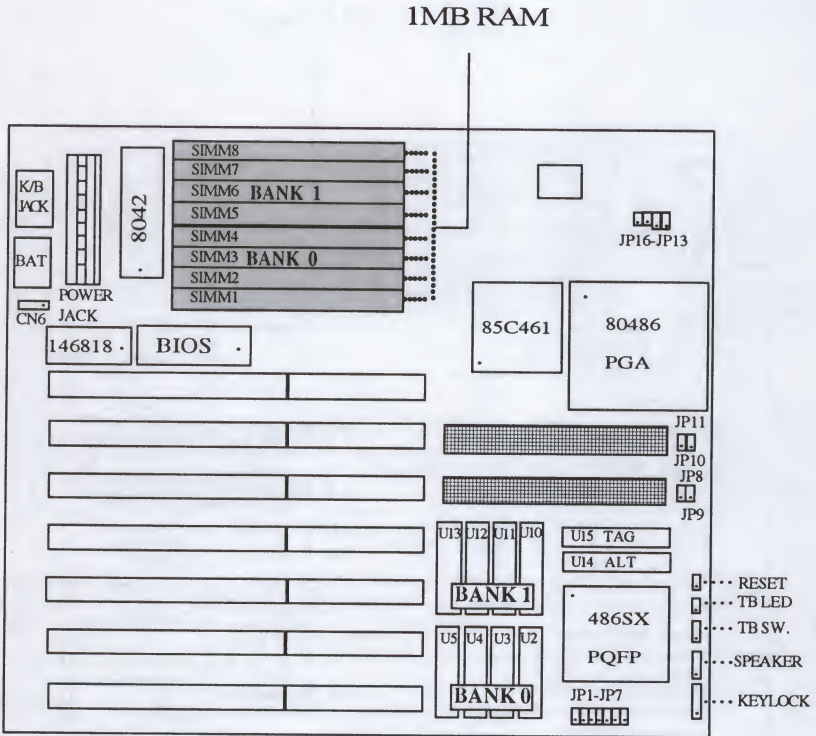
1MB RAM

K/B JACK

BAT

CN6

POWER JACK

8042

SIMM8
SIMM7
SIMM6 BANK 1
SIMM5
SIMM4
SIMM3 BANK 0
SIMM2
SIMM1

JP16-JP13

85C461

80486 PGA

146818

BIOS

JP11
JP10
JP8
JP9

U13 U12 U11 U10
BANK 1

U15 TAG
U14 ALT

U5 U4 U3 U2
BANK 0

486SX PQFP

JP1-JP7

RESET
TB LED
TB SW.
SPEAKER
KEYLOCK